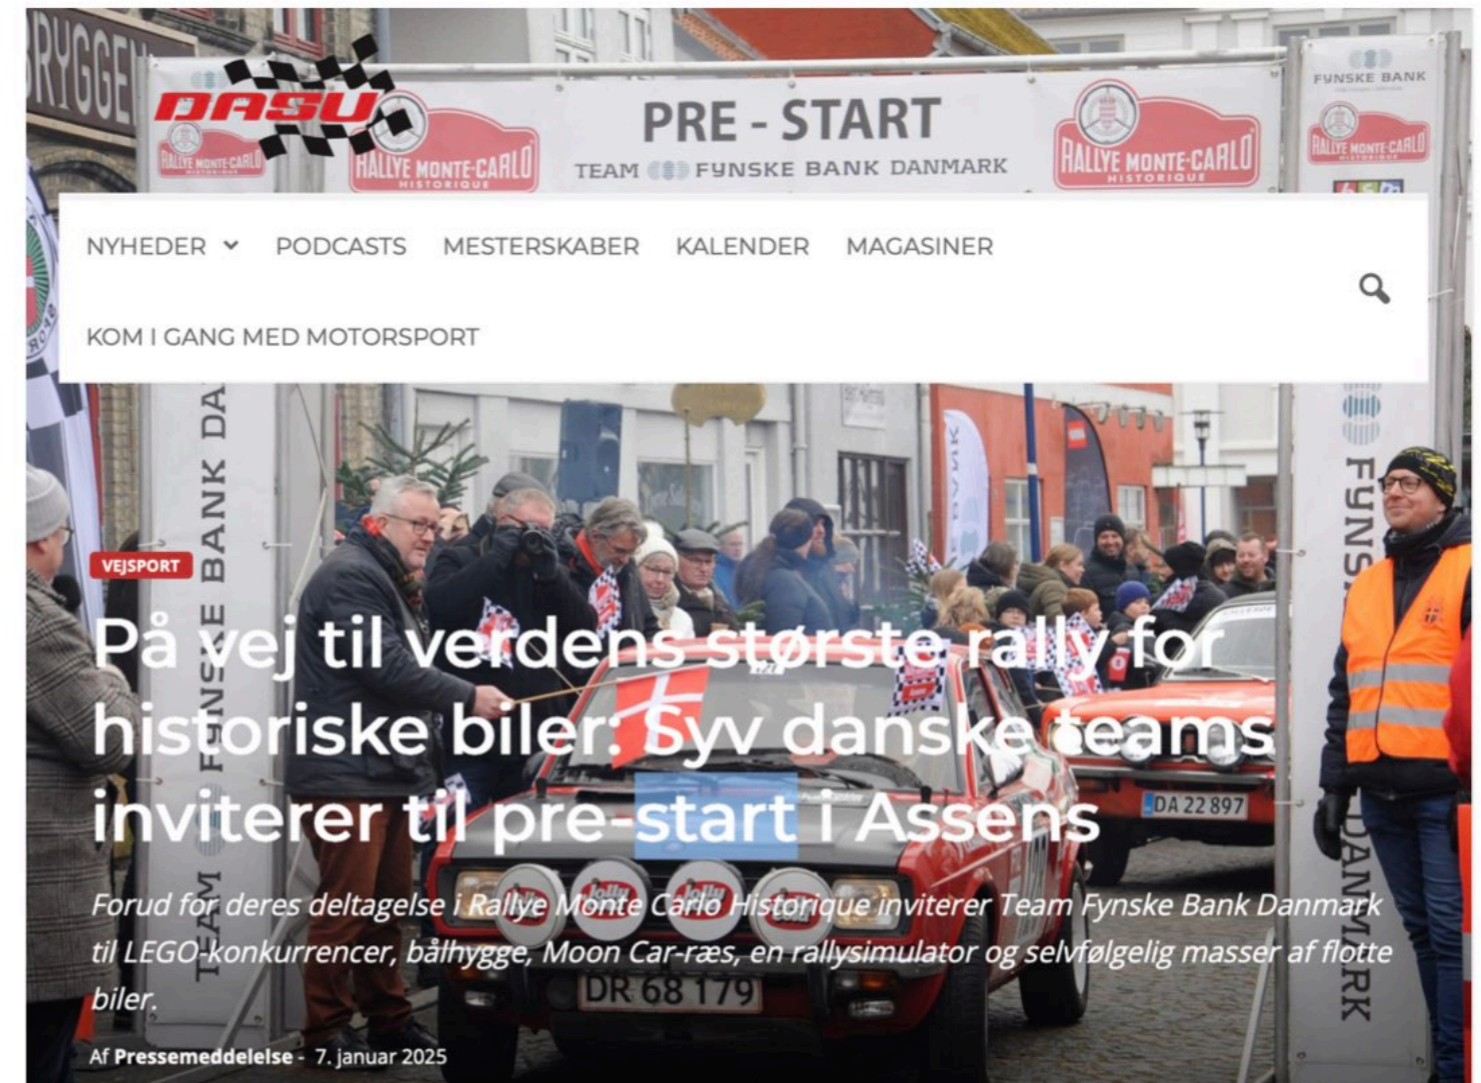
BRYGGEN

DASU

RALLYE MONTE-CARLO HISTORIQUE

PRE - START
TEAM FYNSKE BANK DANMARK

RALLYE MONTE-CARLO HISTORIQUE

FYNSKE BANK

RALLYE MONTE-CARLO HISTORIQUE

NYHEDER PODCASTS MESTERSKABER KALENDER MAGASINER

KOM I GANG MED MOTORSPORT

TEAM FYNSKE BANK DA

FYNSKE BANK DANMARK

VEJSPORT

På vej til verdens største rally for historiske biler: Syv danske teams inviterer til pre-start i Assens

Forud for deres deltagelse i Rallye Monte Carlo Historique inviterer Team Fynske Bank Danmark til LEGO-konkurrencer, bålhygge, Moon Car-ræs, en rallysimulator og selvfølgelig masser af flotte biler.

DA 22 897

DR 68 179

Af Pressemeddelelse - 7. januar 2025